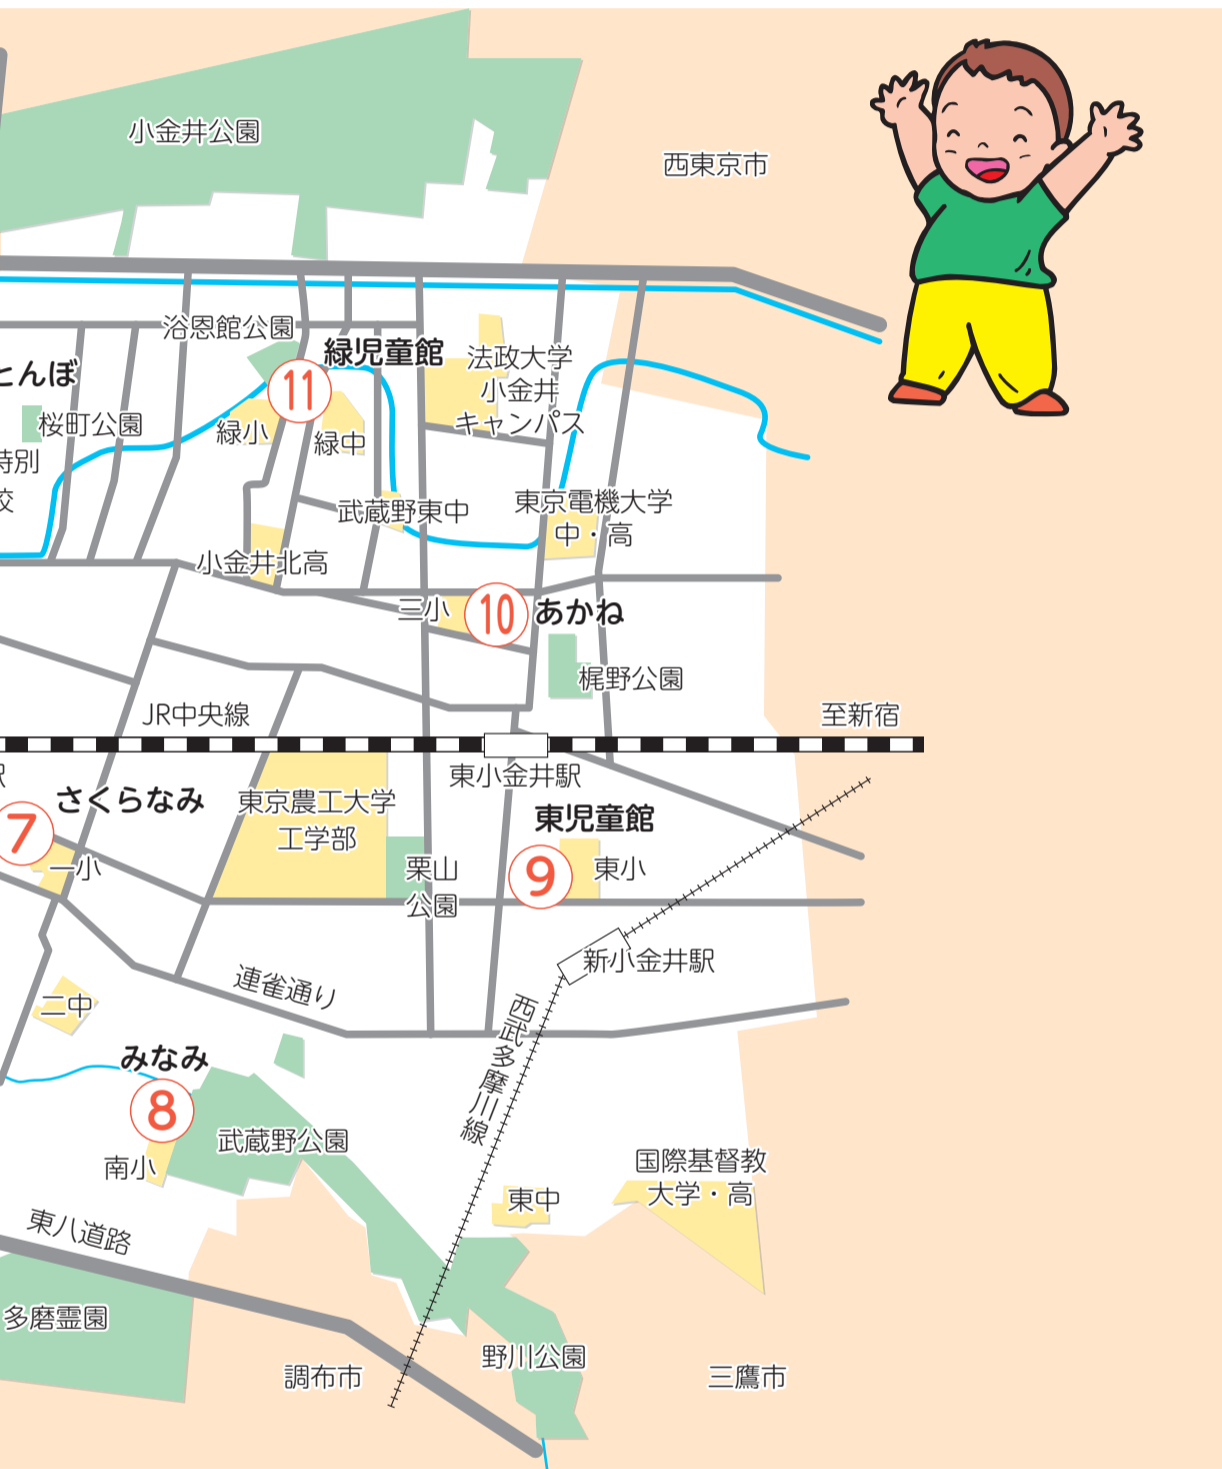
小金井公園

西東京市

浴恩館公園

緑児童館

11

法政大学
小金井
キャンパス

とんぼ

桜町公園

緑小

緑中

特別
校

武蔵野東中

東京電機大学
中・高

小金井北高

三小

10

あかね

梶野公園

JR中央線

至新宿

東小金井駅

さくらなみ

東京農工大学
工学部

東児童館

7

一小

栗山
公園

9

東小

新小金井駅

連雀通り

二中

西武多摩川線

みなみ

8

武蔵野公園

南小

国際基督教
大学・高

東中

東八道路

多磨霊園

野川公園

調布市

三鷹市